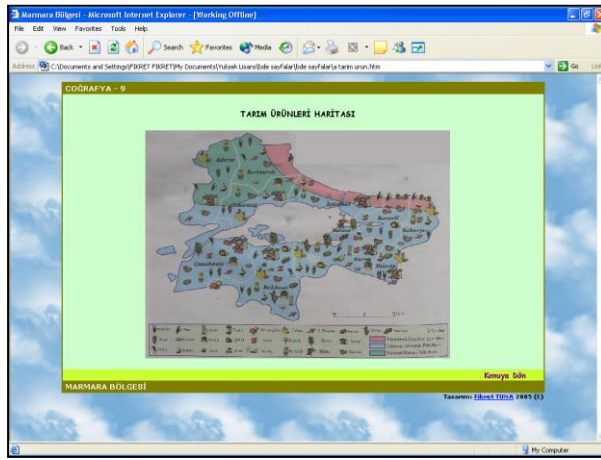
Marmara Bölgesi - Microsoft Internet Explorer - [Working Offline]

File Edit View Favorites Tools Help

Back Search Favorites Media

Address C:\Documents and Settings\FIKRET FIKRET\My Documents\Yuksek Lisans\bde sayfalar\bde sayfalar\a tarim urun.htm

Go Links

COĞRAFYA - 9

TARIM ÜRÜNLERİ HARİTASI

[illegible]

Konuya Dön

MARMARA BÖLGESİ

Tasarım: Fikret TUNA 2005 (C)

My Computer